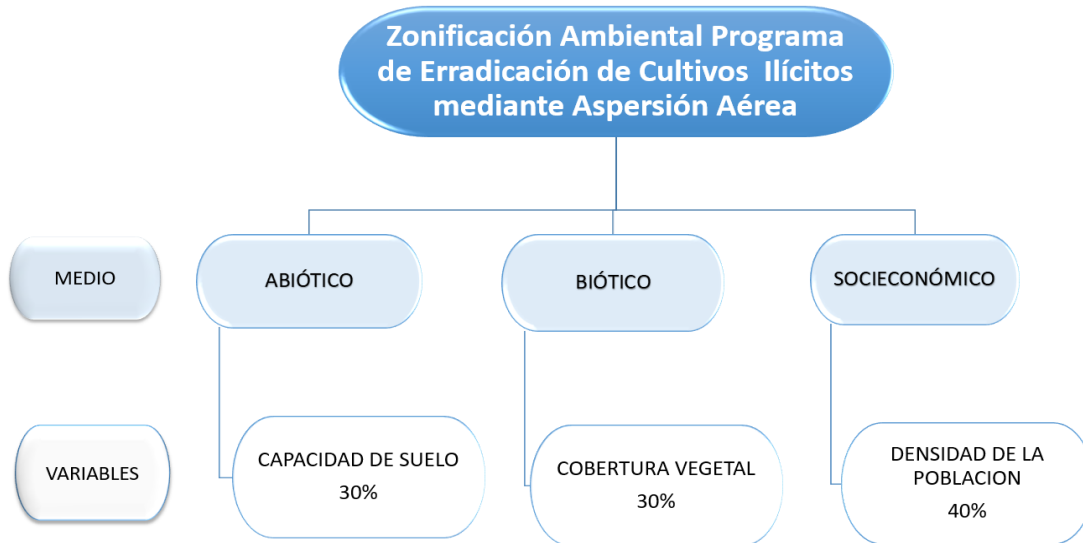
Zonificación Ambiental Programa de Erradicación de Cultivos Ilícitos mediante Aspersión Aérea

MEDIO

ABIÓTICO

BIÓTICO

SOCIECONÓMICO

VARIABLES

CAPACIDAD DE SUELO
30%

COBERTURA VEGETAL
30%

DENSIDAD DE LA POBLACION
40%